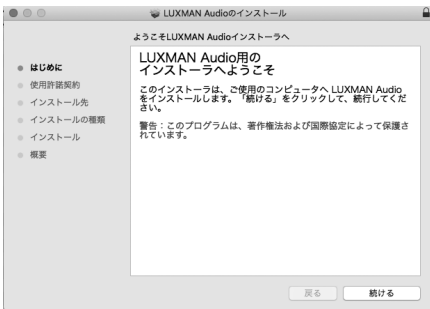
LUXMAN Audioのインストール

ようこそLUXMAN Audioインストーラへ

はじめに
使用許諾契約
インストール先
インストールの種類
インストール
概要

LUXMAN Audio用の
インストーラへようこそ

このインストーラは、ご使用のコンピュータへ LUXMAN Audio をインストールします。「続ける」をクリックして、続行してください。

警告：このプログラムは、著作権法および国際協定によって保護されています。

戻る
続ける